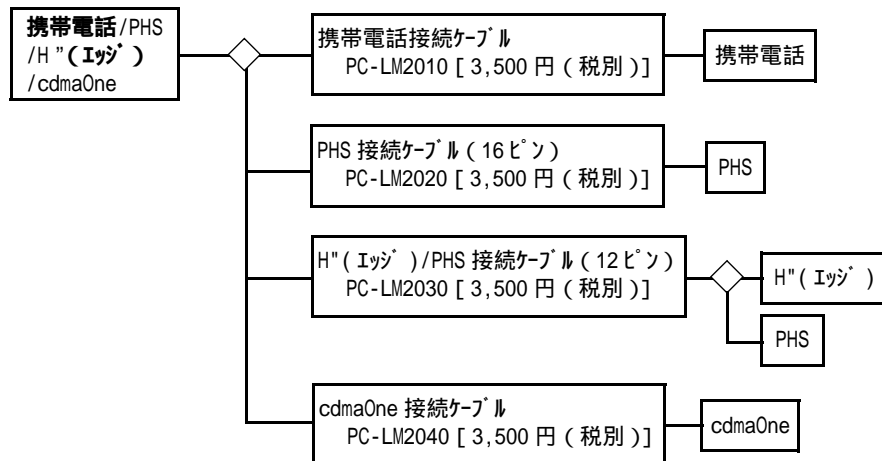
携帯電話/PHS /H"(ｴｯｼﾞ) /cdmaOne

携帯電話接続ｹｰﾌﾞﾙ PC-LM2010 [ 3,500 円 ( 税別 )]

携帯電話

PHS 接続ｹｰﾌﾞﾙ ( 16 ﾋﾟﾝ ) PC-LM2020 [ 3,500 円 ( 税別 )]

PHS

H"( ｴｯｼﾞ )/PHS 接続ｹｰﾌﾞﾙ ( 12 ﾋﾟﾝ ) PC-LM2030 [ 3,500 円 ( 税別 )]

H"( ｴｯｼﾞ )

PHS

cdmaOne 接続ｹｰﾌﾞﾙ PC-LM2040 [ 3,500 円 ( 税別 )]

cdmaOne